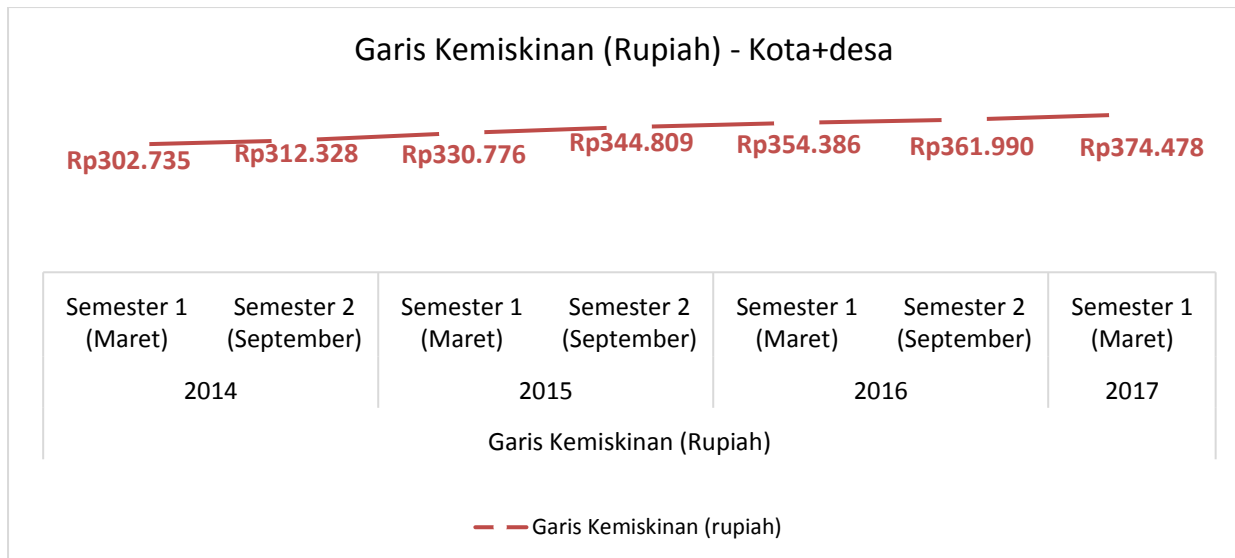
Garis Kemiskinan (Rupiah) - Kota+desa

Rp302.735 Rp312.328 Rp330.776 Rp344.809 Rp354.386 Rp361.990 Rp374.478

| Semester 1 (Maret) | Semester 2 (September) | Semester 1 (Maret) | Semester 2 (September) | Semester 1 (Maret) | Semester 2 (September) | Semester 1 (Maret) |
|---|---|---|---|---|---|---|
| 2014 | | 2015 | | 2016 | | 2017 |

Garis Kemiskinan (Rupiah)

Garis Kemiskinan (rupiah)